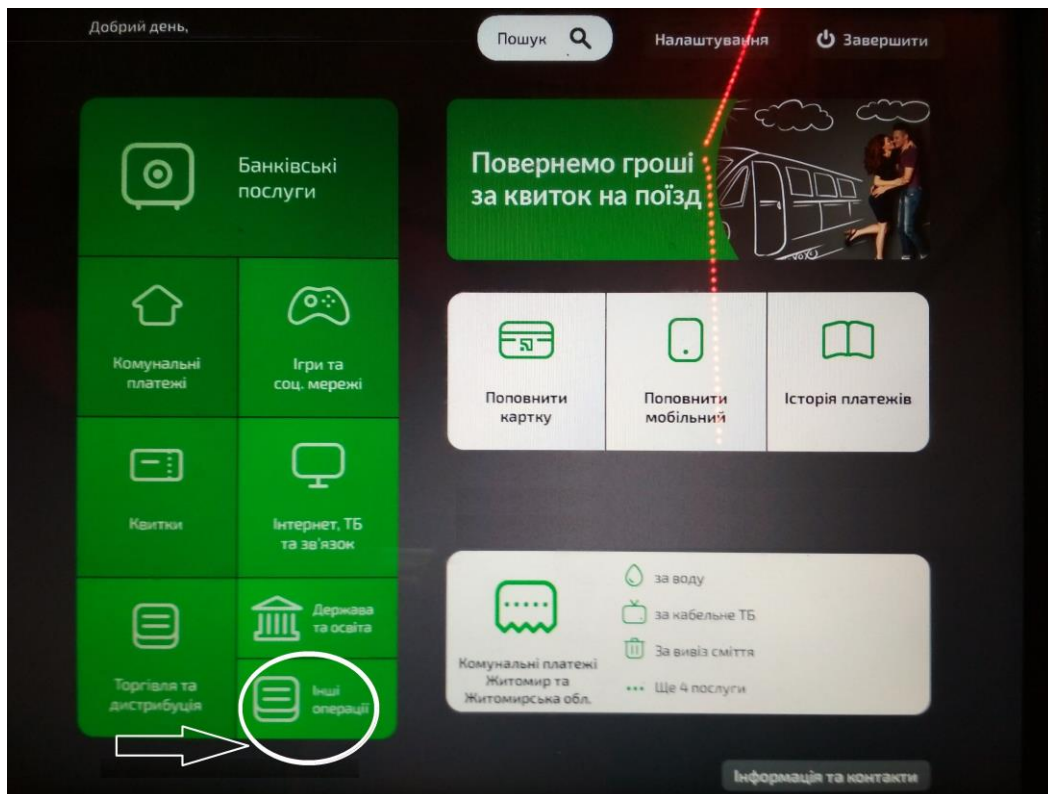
Добрий день,

Пошук

Налаштування

Завершити

Банківські послуги

Повернемо гроші за квиток на поїзд

Комунальні платежі

Ігри та соц. мережі

Поповнити картку

Поповнити мобільний

Історія платежів

Квитки

Інтернет, ТБ та зв'язок

Торгівля та дистрибуція

Держава та освіта

Інші операції

Комунальні платежі Житомир та Житомирська обл.

за воду

за кабельне ТБ

За вивіз сміття

Ще 4 послуги

Інформація та контакти